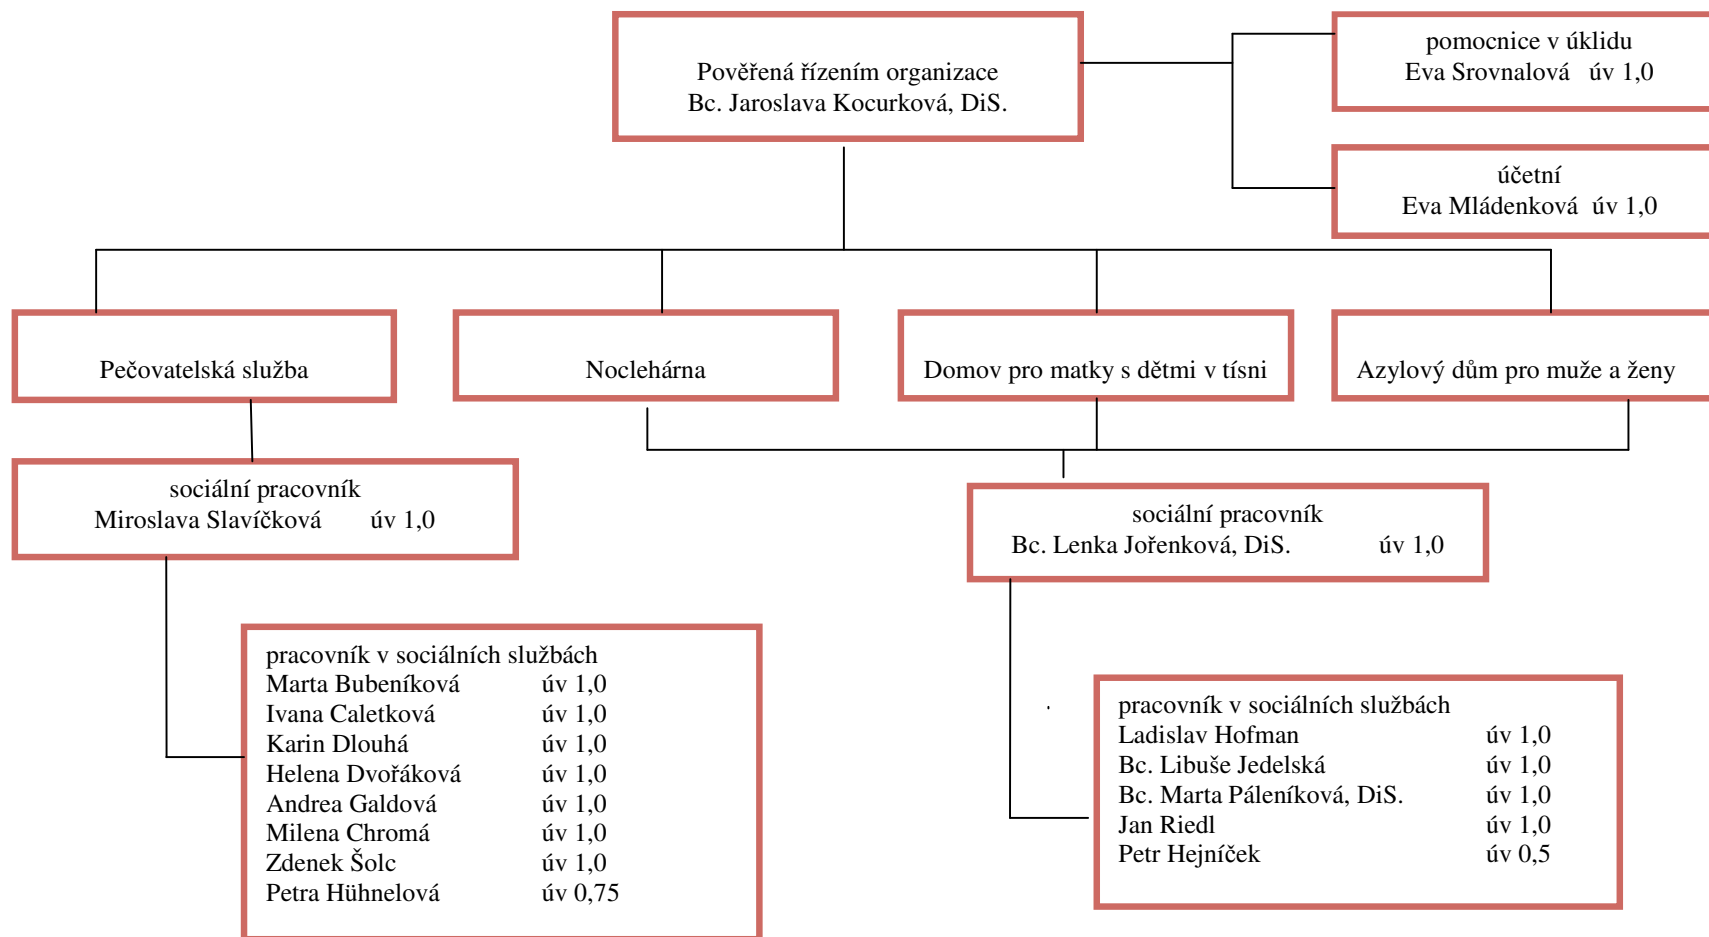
Pověřená řízením organizace
Bc. Jaroslava Kocurková, DiS.

pomocnice v úklidu
Eva Srovnalová úv 1,0

účetní
Eva Mládenková úv 1,0

Pečovatelská služba

Noclehárna

Domov pro matky s dětmi v tísni

Azylový dům pro muže a ženy

sociální pracovník
Miroslava Slavíčková úv 1,0

sociální pracovník
Bc. Lenka Jořenková, DiS. úv 1,0

pracovník v sociálních službách
Marta Bubeníková úv 1,0
Ivana Caletková úv 1,0
Karin Dlouhá úv 1,0
Helena Dvořáková úv 1,0
Andrea Galdová úv 1,0
Milena Chromá úv 1,0
Zdenek Šolc úv 1,0
Petra Hühnelová úv 0,75

pracovník v sociálních službách
Ladislav Hofman úv 1,0
Bc. Libuše Jedelská úv 1,0
Bc. Marta Páleníková, DiS. úv 1,0
Jan Riedl úv 1,0
Petr Hejníček úv 0,5